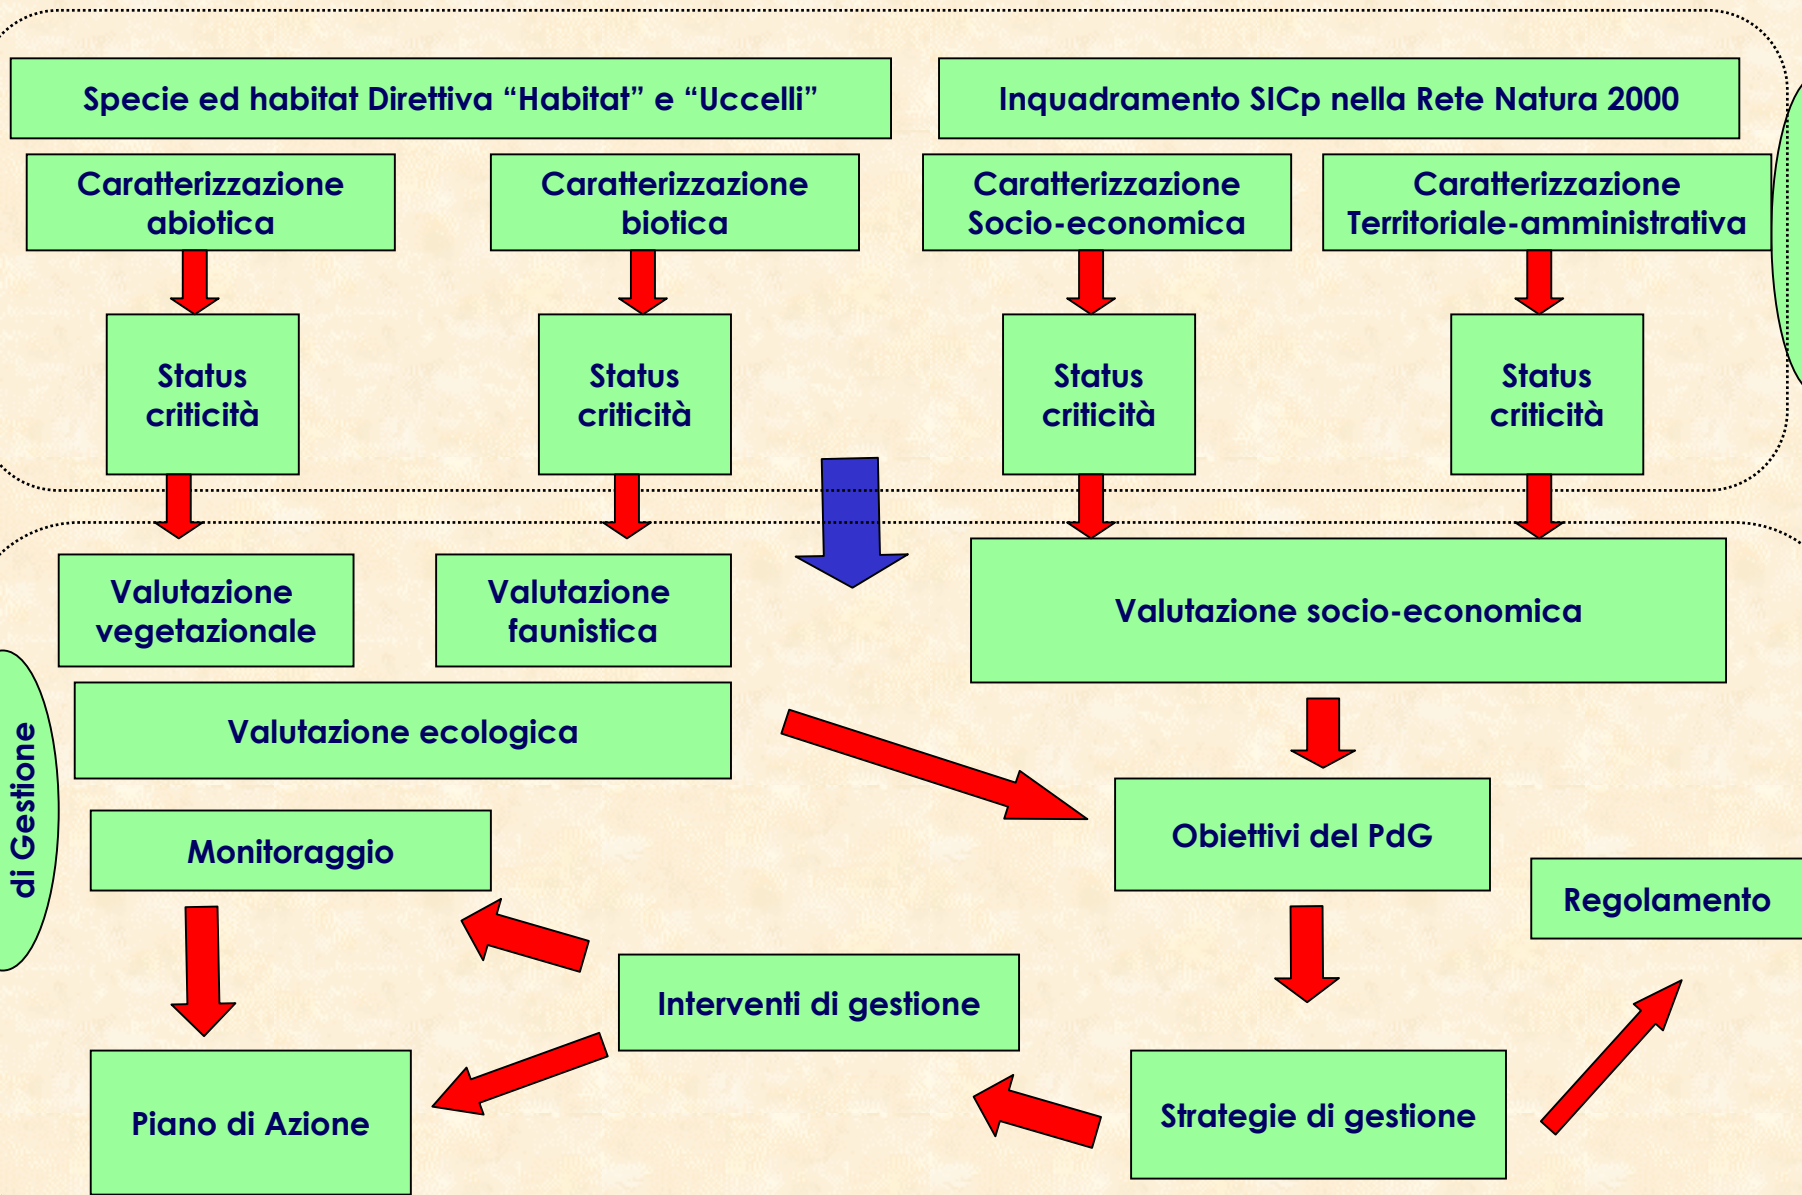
Specie ed habitat Direttiva “Habitat” e “Uccelli”

Inquadramento SICp nella Rete Natura 2000

Caratterizzazione abiotica

Caratterizzazione biotica

Caratterizzazione Socio-economica

Caratterizzazione Territoriale-amministrativa

Status criticità

Status criticità

Status criticità

Status criticità

Valutazione vegetazionale

Valutazione faunistica

Valutazione socio-economica

di Gestione

Valutazione ecologica

Monitoraggio

Obiettivi del PdG

Regolamento

Interventi di gestione

Piano di Azione

Strategie di gestione